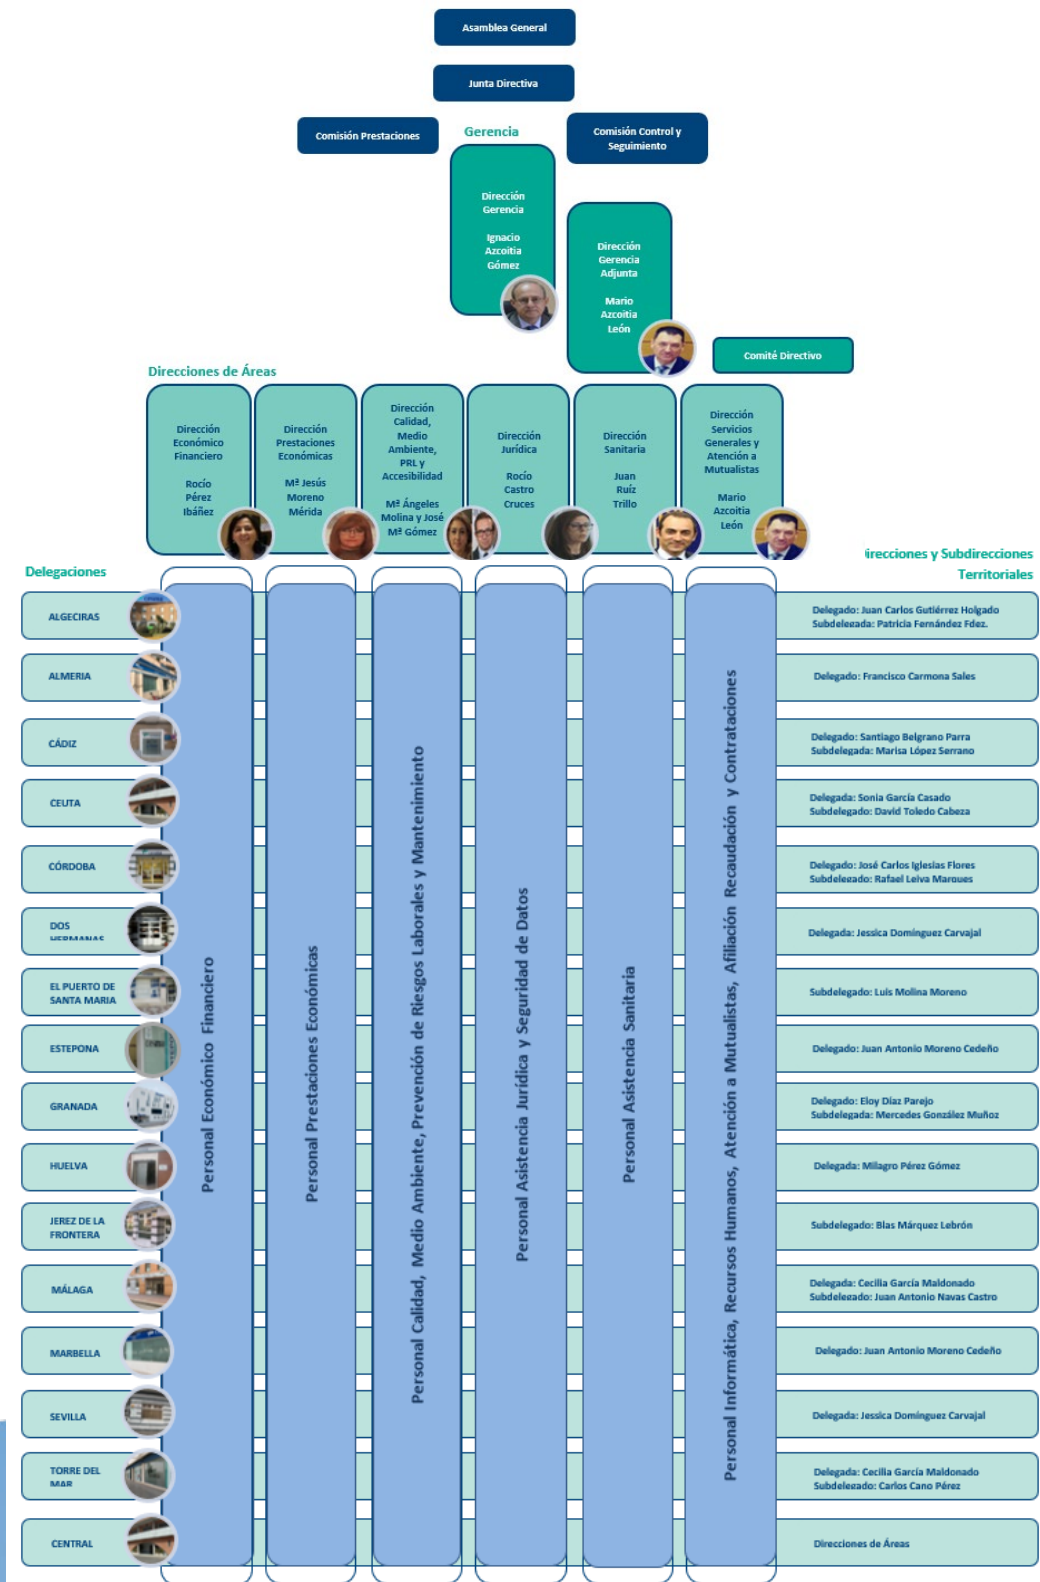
Asamblea General

Junta Directiva

Comisión Prestaciones

Gerencia

Comisión Control y Seguimiento

Dirección Gerencia

Ignacio Azcoitia Gómez

Dirección Gerencia Adjunta

Mario Azcoitia León

Comité Directivo

Direcciones de Áreas

Dirección Económico Financiero

Rocío Pérez Ibáñez

Dirección Prestaciones Económicas

Mª Jesús Moreno Mérida

Dirección Calidad, Medio Ambiente, PRL y Accesibilidad

Mª Ángeles Molina y José Mª Gómez

Dirección Jurídica

Rocío Castro Cruces

Dirección Sanitaria

Juan Ruiz Trillo

Dirección Servicios Generales y Atención a Mutualistas

Mario Azcoitia León

Delegaciones

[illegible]irecciones y Subdirecciones Territoriales

Personal Económico Financiero

Personal Prestaciones Económicas

Personal Calidad, Medio Ambiente, Prevención de Riesgos Laborales y Mantenimiento

Personal Asistencia Jurídica y Seguridad de Datos

Personal Asistencia Sanitaria

Personal Informática, Recursos Humanos, Atención a Mutualistas, Afiliación Recaudación y Contrataciones

ALGECIRAS
Delegado: Juan Carlos Gutiérrez Holgado
Subdelegada: Patricia Fernández Fdez.

ALMERIA
Delegado: Francisco Carmona Sales

CÁDIZ
Delegado: Santiago Belgrano Parra
Subdelegada: Marisa López Serrano

CEUTA
Delegada: Sonia García Casado
Subdelegado: David Toledo Cabeza

CÓRDOBA
Delegado: José Carlos Iglesias Flores
Subdelegado: Rafael Leiva Marques

DOS HERMANAS
Delegada: Jessica Dominguez Carvajal

EL PUERTO DE SANTA MARIA
Subdelegado: Luis Molina Moreno

ESTEPONA
Delegado: Juan Antonio Moreno Cedeño

GRANADA
Delegado: Eloy Díaz Parejo
Subdelegada: Mercedes González Muñoz

HUELVA
Delegada: Milagro Pérez Gómez

JEREZ DE LA FRONTERA
Subdelegado: Blas Márquez Lebrón

MÁLAGA
Delegada: Cecilia García Maldonado
Subdelegado: Juan Antonio Navas Castro

MARBELLA
Delegado: Juan Antonio Moreno Cedeño

SEVILLA
Delegada: Jessica Dominguez Carvajal

TORRE DEL MAR
Delegada: Cecilia García Maldonado
Subdelegado: Carlos Cano Pérez

CENTRAL
Direcciones de Áreas